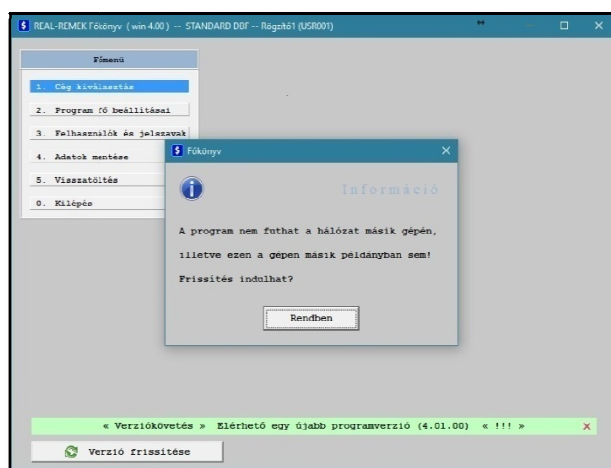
REAL-REMEK Főkönyv ( win 4.00 ) -- STANDARD DBF -- Rögzítő1 (USR001)

Főmenü

1. Cég kiválasztás
2. Program fő beállításai
3. Felhasználók és jelszavak
4. Adatok mentése
5. Visszatöltés
0. Kilépés

Főkönyv

Információ

A program nem futhat a hálózat másik gépén, illetve ezen a gépen másik példányban sem!

Frissítés indulhat?

Rendben

« Verziókövetés » Elérhető egy újabb programverzió (4.01.00) « !!! »

Verzió frissítése